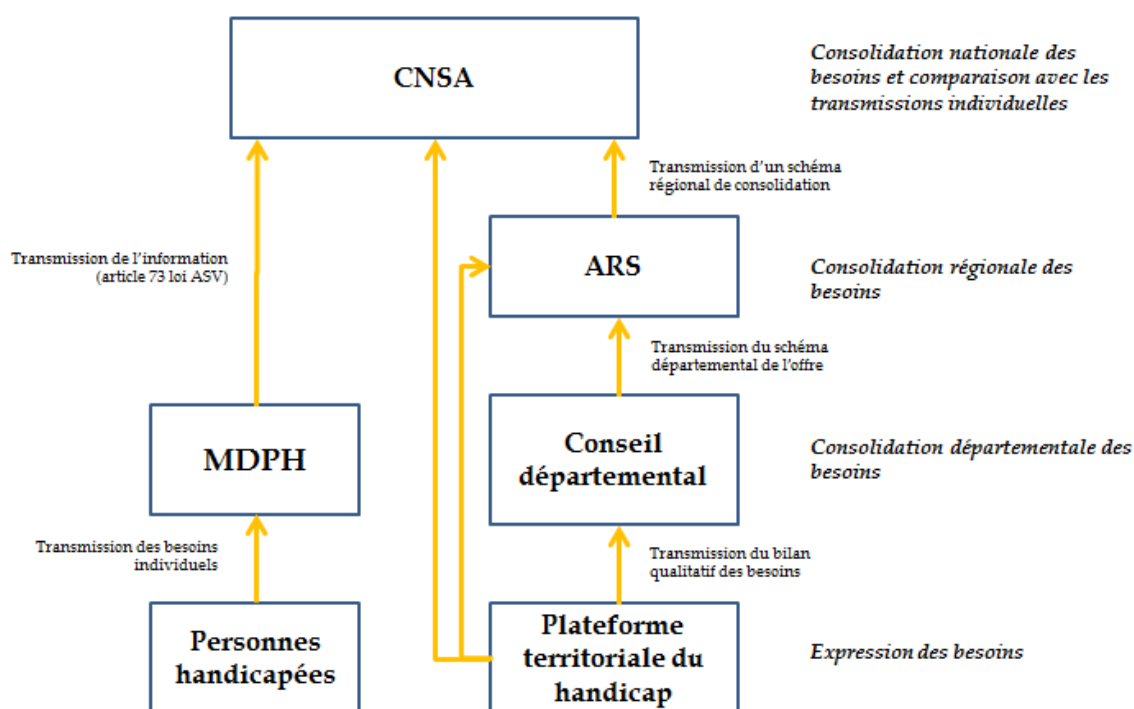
CNSA

Consolidation nationale des besoins et comparaison avec les transmissions individuelles

Transmission d'un schéma régional de consolidation

Transmission de l'information (article 73 loi ASV)

ARS

Consolidation régionale des besoins

Transmission du schéma départemental de l'offre

MDPH

Conseil départemental

Consolidation départementale des besoins

Transmission des besoins individuels

Transmission du bilan qualitatif des besoins

Personnes handicapées

Plateforme territoriale du handicap

Expression des besoins